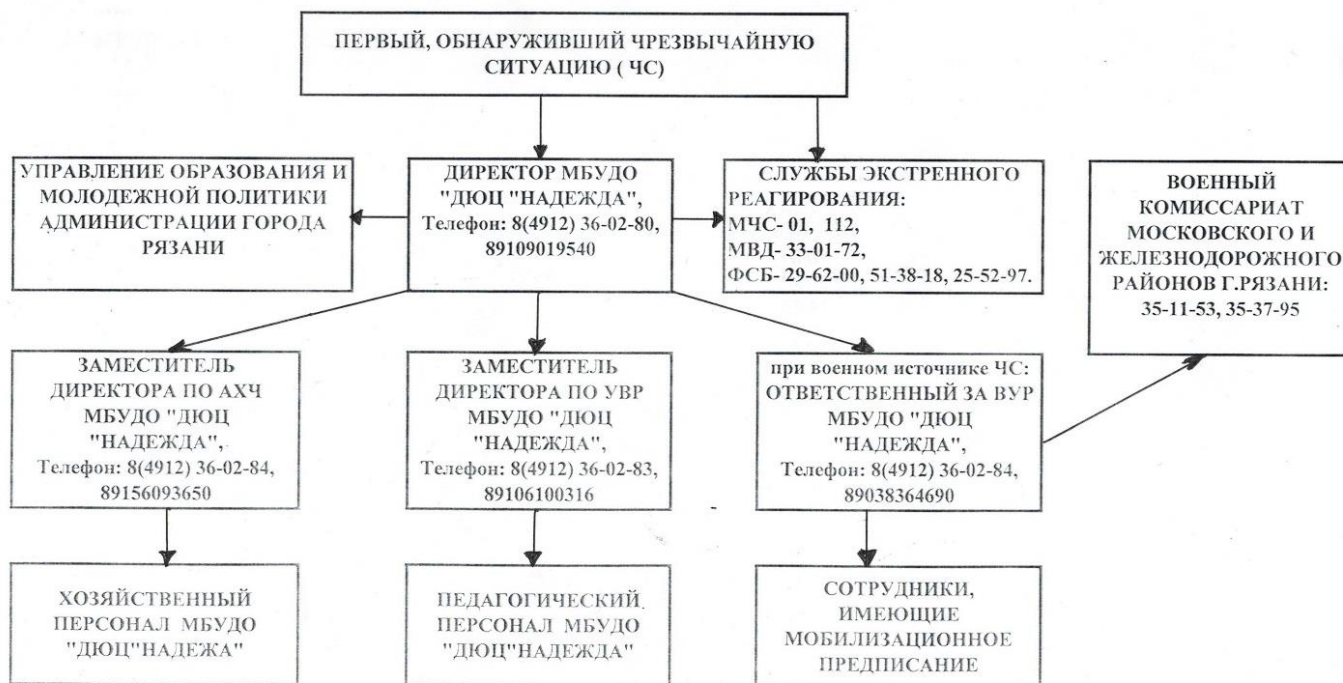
ПЕРВЫЙ, ОБНАРУЖИВШИЙ ЧРЕЗВЫЧАЙНУЮ СИТУАЦИЮ ( ЧС)

УПРАВЛЕНИЕ ОБРАЗОВАНИЯ И МОЛОДЕЖНОЙ ПОЛИТИКИ АДМИНИСТРАЦИИ ГОРОДА РЯЗАНИ

ДИРЕКТОР МБУДО "ДЮЦ "НАДЕЖДА", Телефон: 8(4912) 36-02-80, 89109019540

СЛУЖБЫ ЭКСТРЕННОГО РЕАГИРОВАНИЯ: МЧС- 01, 112, МВД- 33-01-72, ФСБ- 29-62-00, 51-38-18, 25-52-97.

ВОЕННЫЙ КОМИССАРИАТ МОСКОВСКОГО И ЖЕЛЕЗНОДОРОЖНОГО РАЙОНОВ Г.РЯЗАНИ: 35-11-53, 35-37-95

ЗАМЕСТИТЕЛЬ ДИРЕКТОРА ПО АХЧ МБУДО "ДЮЦ "НАДЕЖДА", Телефон: 8(4912) 36-02-84, 89156093650

ЗАМЕСТИТЕЛЬ ДИРЕКТОРА ПО УВР МБУДО "ДЮЦ "НАДЕЖДА", Телефон: 8(4912) 36-02-83, 89106100316

при военном источнике ЧС: ОТВЕТСТВЕННЫЙ ЗА ВУР МБУДО "ДЮЦ "НАДЕЖДА", Телефон: 8(4912) 36-02-84, 89038364690

ХОЗЯЙСТВЕННЫЙ ПЕРСОНАЛ МБУДО "ДЮЦ"НАДЕЖА"

ПЕДАГОГИЧЕСКИЙ ПЕРСОНАЛ МБУДО "ДЮЦ"НАДЕЖДА"

СОТРУДНИКИ, ИМЕЮЩИЕ МОБИЛИЗАЦИОННОЕ ПРЕДПИСАНИЕ